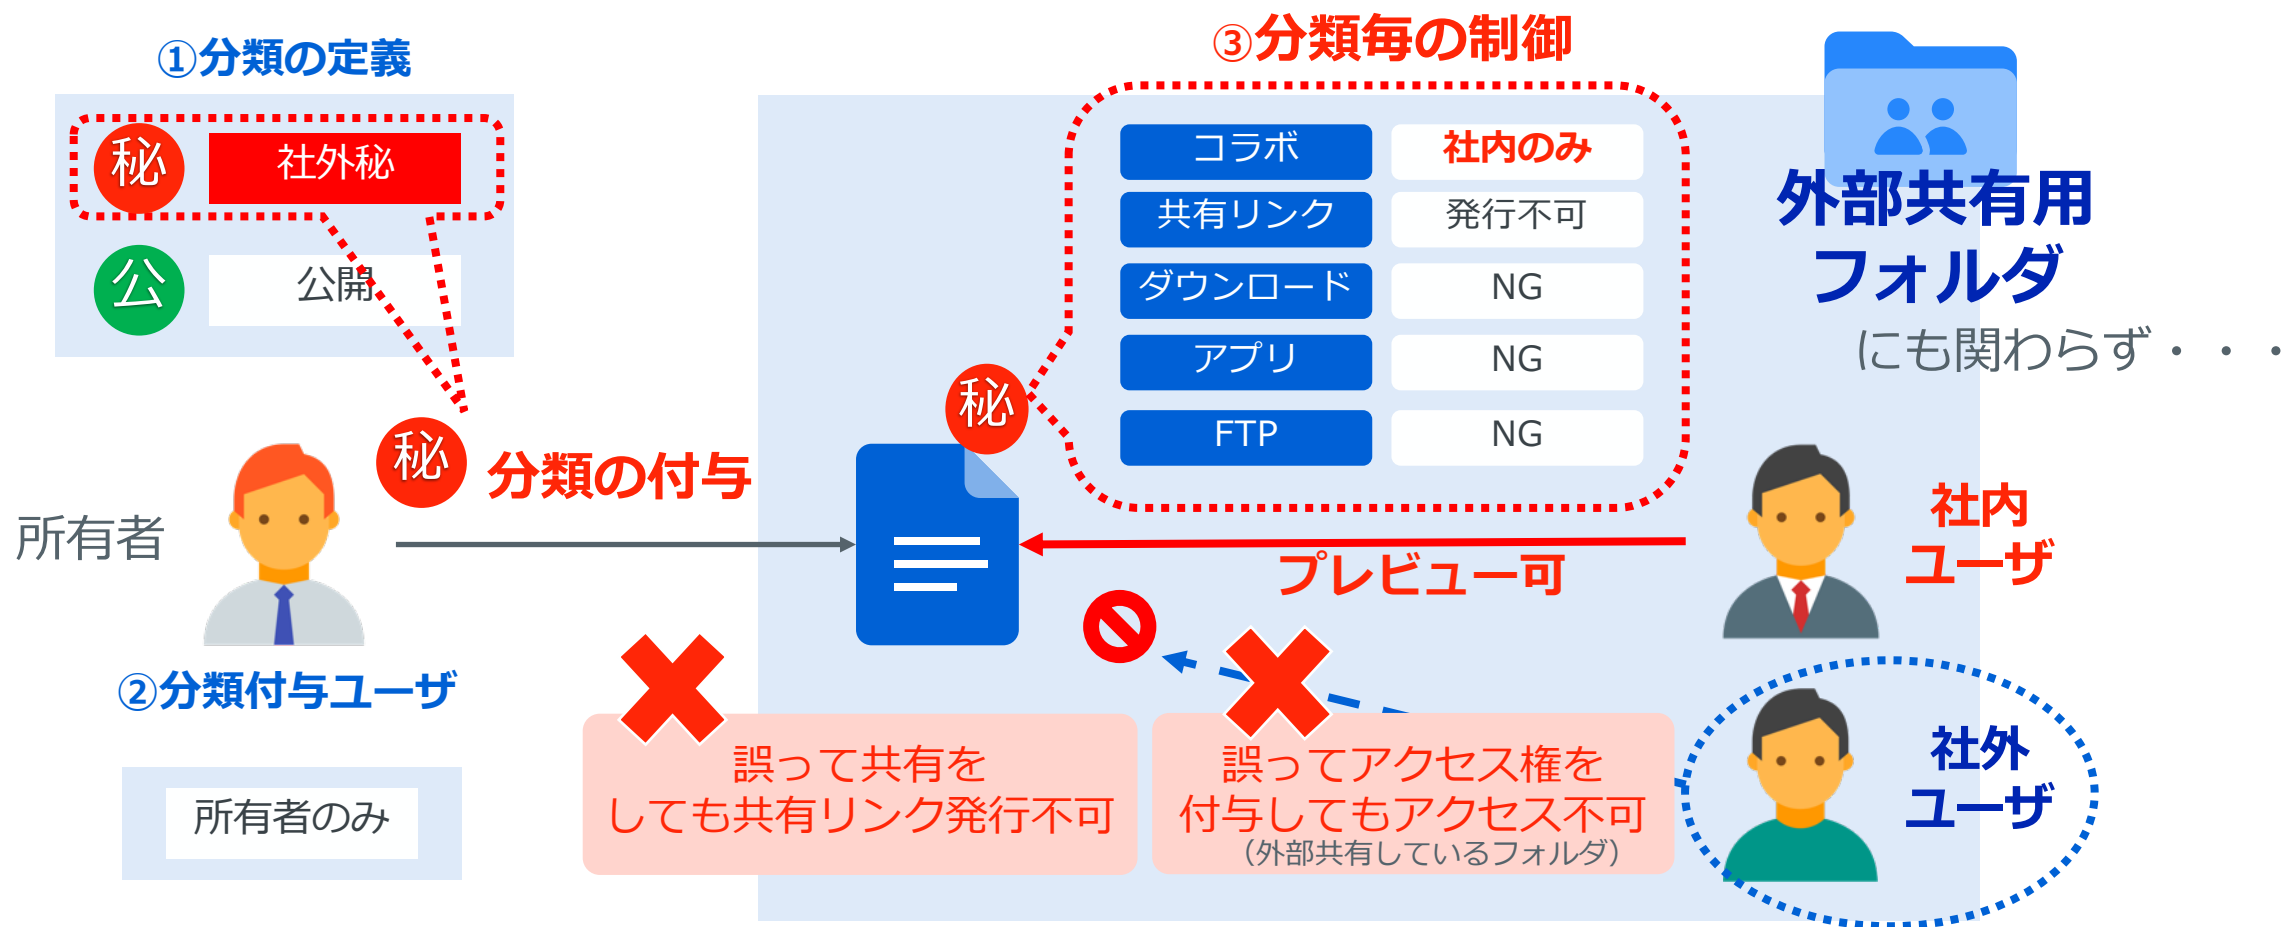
①分類の定義

秘 社外秘

公 公開

③分類毎の制御

| コラボ | 社内のみ |
|---|---|
| 共有リンク | 発行不可 |
| ダウンロード | NG |
| アプリ | NG |
| FTP | NG |

外部共有用フォルダ

にも関わらず・・・

秘

秘 分類の付与

所有者

社内ユーザ

プレビュー可

②分類付与ユーザ

所有者のみ

誤って共有をしても共有リンク発行不可

誤ってアクセス権を付与してもアクセス不可
（外部共有しているフォルダ）

社外ユーザ